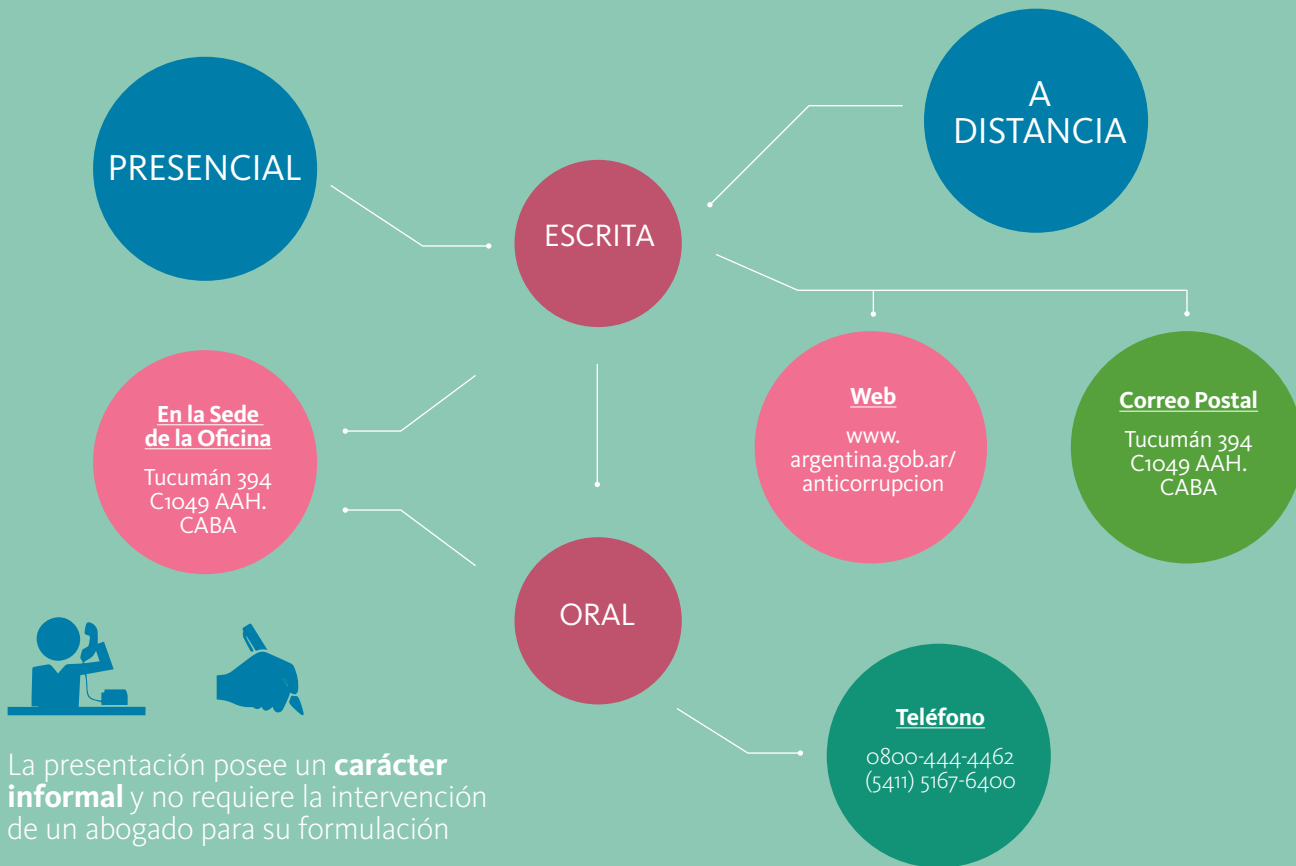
PRESENCIAL

A DISTANCIA

ESCRITA

En la Sede de la Oficina

Tucumán 394 C1049 AAH. CABA

Web

www. argentina.gob.ar/ anticorrupcion

Correo Postal

Tucumán 394 C1049 AAH. CABA

ORAL

Teléfono

0800-444-4462 (5411) 5167-6400

La presentación posee un **carácter informal** y no requiere la intervención de un abogado para su formulación